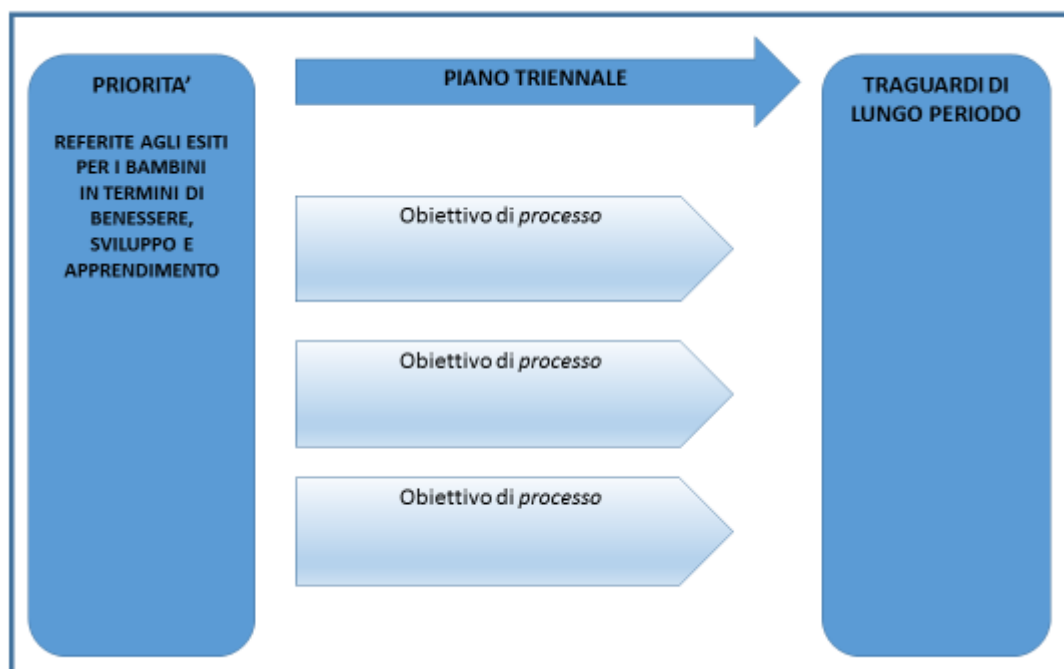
PRIORITA'

REFERITE AGLI ESITI PER I BAMBINI IN TERMINI DI BENESSERE, SVILUPPO E APPRENDIMENTO

PIANO TRIENNALE

Obiettivo di *processo*

Obiettivo di *processo*

Obiettivo di *processo*

TRAGUARDI DI LUNGO PERIODO